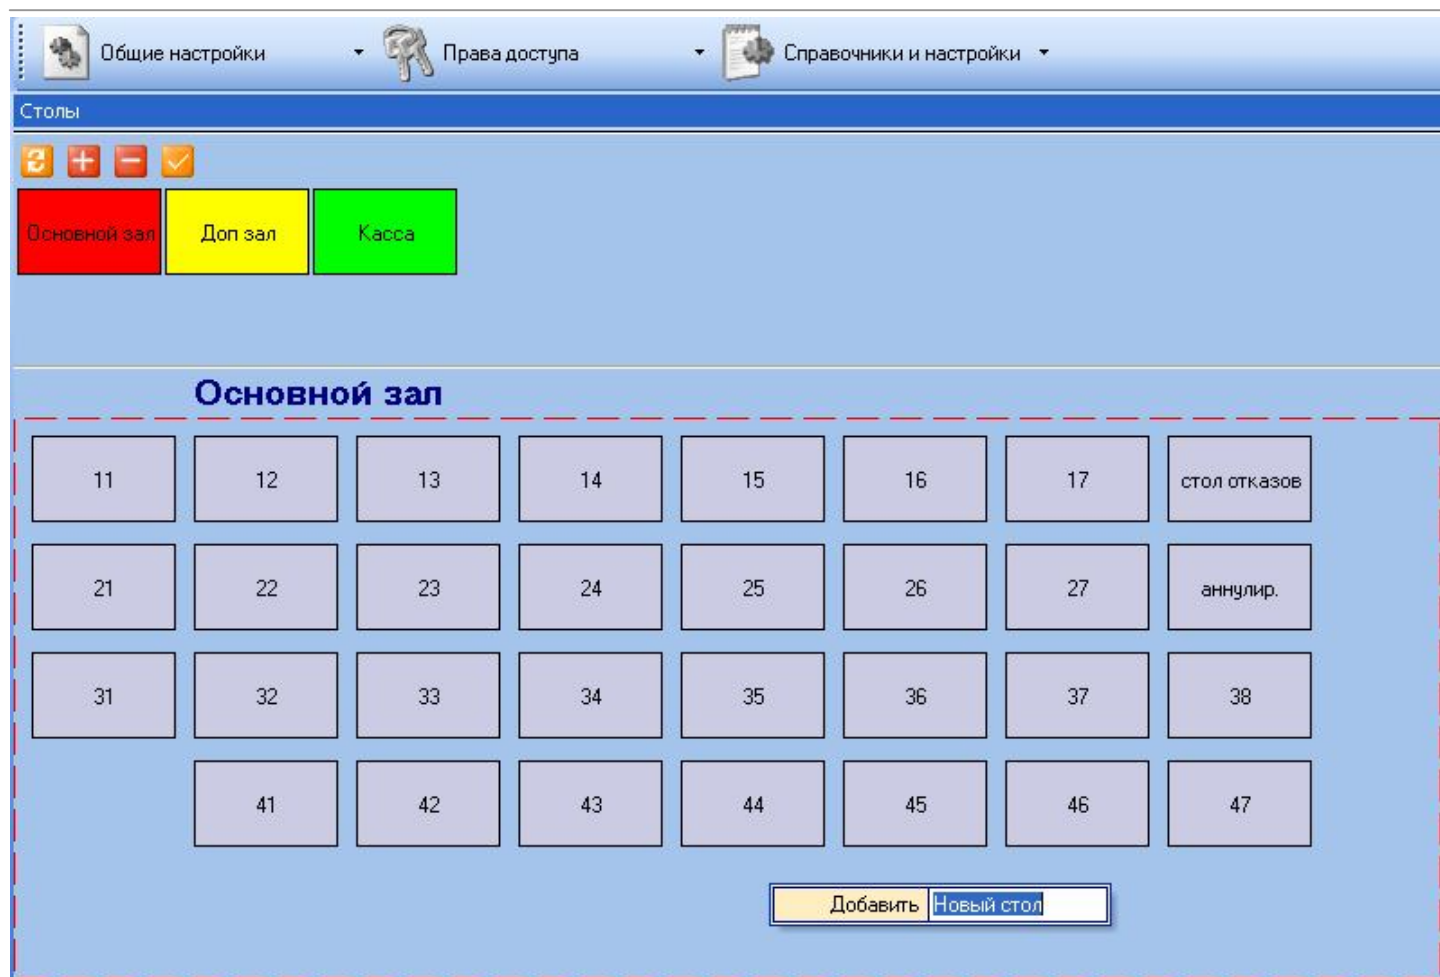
Общие настройки Права доступа Справочники и настройки

Столы

Основной зал | Доп зал | Касса

Основной зал

| 11 | 12 | 13 | 14 | 15 | 16 | 17 | стол отказов |
|---|---|---|---|---|---|---|---|
| 21 | 22 | 23 | 24 | 25 | 26 | 27 | аннулир. |
| 31 | 32 | 33 | 34 | 35 | 36 | 37 | 38 |
|  | 41 | 42 | 43 | 44 | 45 | 46 | 47 |

Добавить Новый стол